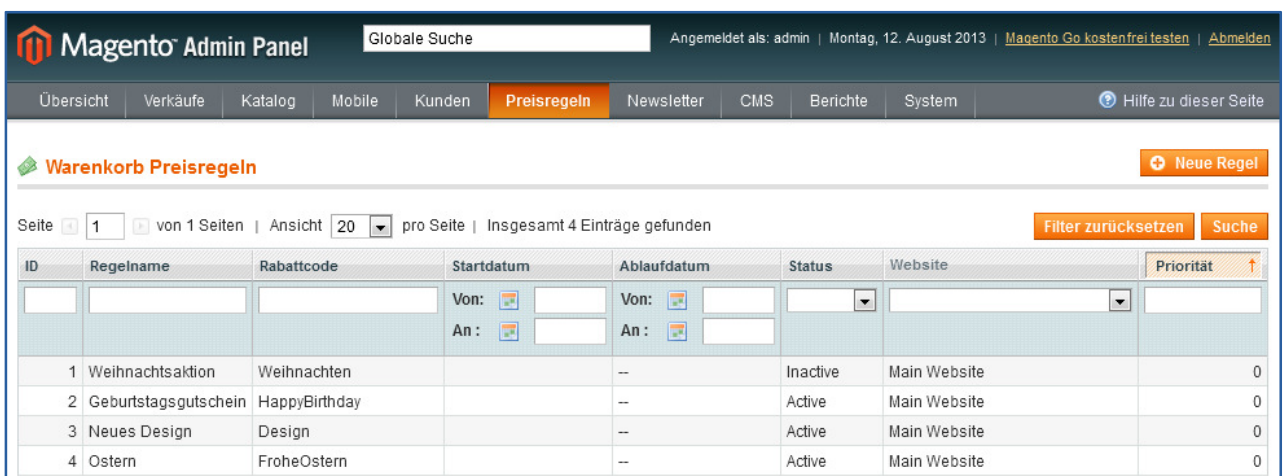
Magento Admin Panel

Globale Suche

Angemeldet als: admin | Montag, 12. August 2013 | Magento Go kostenfrei testen | Abmelden

Übersicht | Verkäufe | Katalog | Mobile | Kunden | Preisregeln | Newsletter | CMS | Berichte | System

Hilfe zu dieser Seite

Warenkorb Preisregeln

Neue Regel

Seite 1 von 1 Seiten | Ansicht 20 pro Seite | Insgesamt 4 Einträge gefunden

Filter zurücksetzen Suche

| ID | Regelname | Rabattcode | Startdatum | Ablaufdatum | Status | Website | Priorität |
|---|---|---|---|---|---|---|---|
| | | | Von: An : | Von: An : | | | |
| 1 | Weihnachtsaktion | Weihnachten | | -- | Inactive | Main Website | 0 |
| 2 | Geburtstagsgutschein | HappyBirthday | | -- | Active | Main Website | 0 |
| 3 | Neues Design | Design | | -- | Active | Main Website | 0 |
| 4 | Ostern | FroheOstern | | -- | Active | Main Website | 0 |